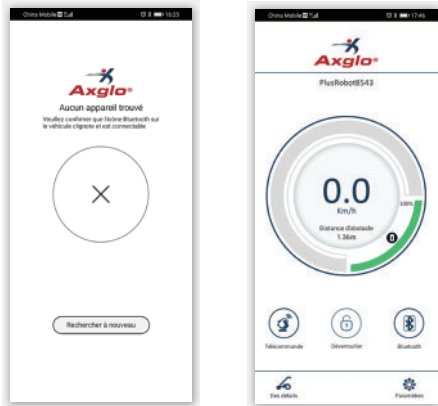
China Mobile 16:23

Axglo

Aucun appareil trouvé

Veuillez confirmer que l'icône Bluetooth sur le véhicule clignote et est connectable

×

Rechercher à nouveau

China Mobile 17:46

Axglo

PlusRobot8543

0.0

Km/h

Distance d'obstacle 1.36m

100%

Télécommande

Déverrouiller

Bluetooth

Des détails

Paramètres